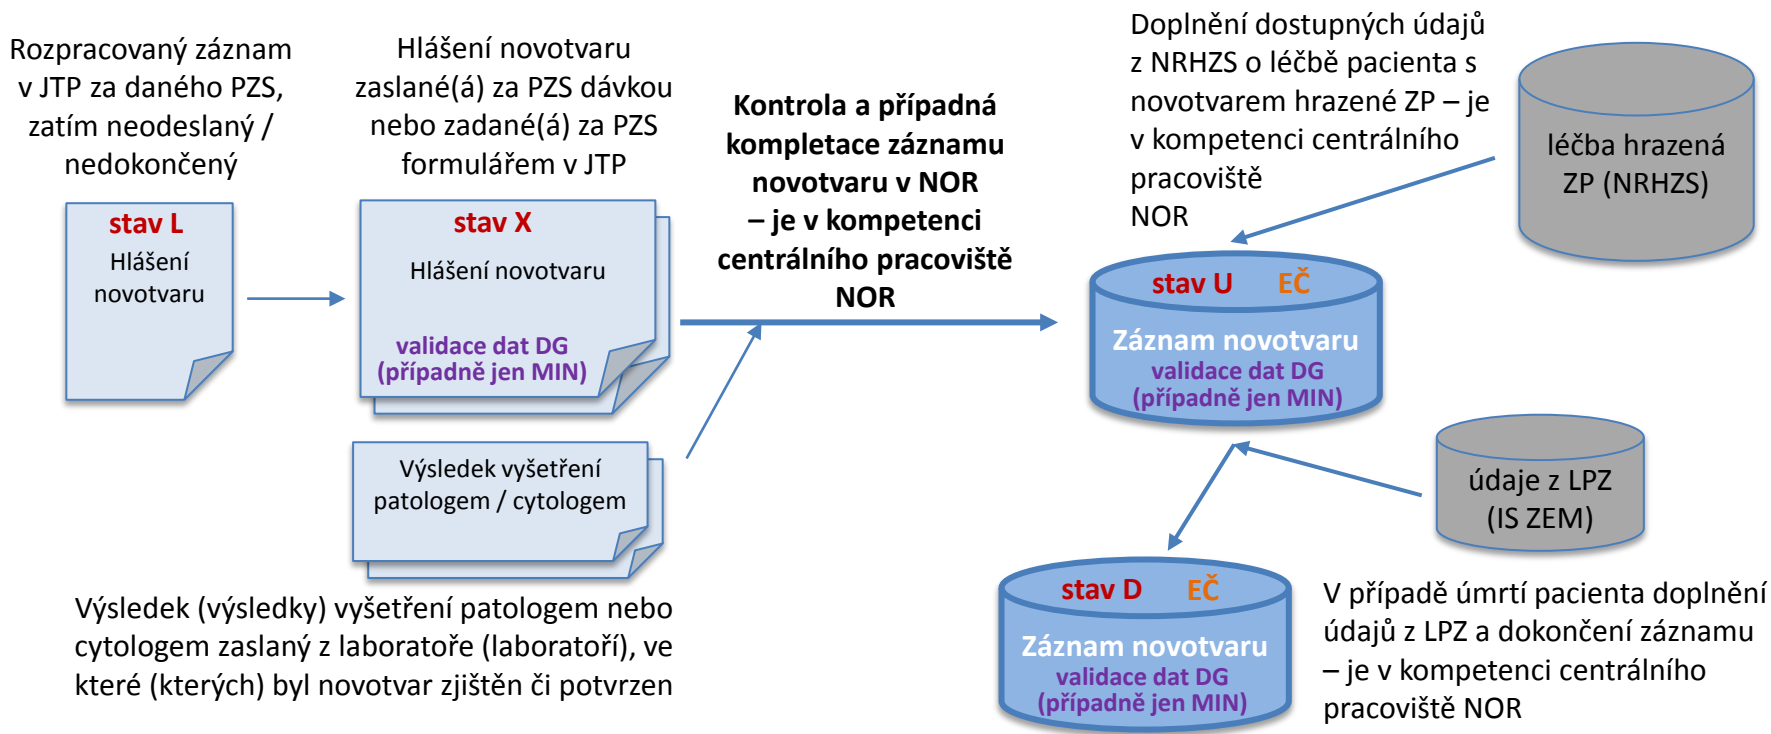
Rozpracovaný záznam v JTP za daného PZS, zatím neodeslaný / nedokončený

stav L
Hlášení novotvaru

Hlášení novotvaru zaslané(á) za PZS dávkou nebo zadané(á) za PZS formulářem v JTP

stav X
Hlášení novotvaru

validace dat DG
(případně jen MIN)

Výsledek vyšetření patologem / cytologem

Výsledek (výsledky) vyšetření patologem nebo cytologem zaslaný z laboratoře (laboratoří), ve které (kterých) byl novotvar zjištěn či potvrzen

Kontrola a případná kompletace záznamu novotvaru v NOR – je v kompetenci centrálního pracoviště NOR

Doplnění dostupných údajů z NRHZS o léčbě pacienta s novotvarem hrazené ZP – je v kompetenci centrálního pracoviště NOR

léčba hrazená ZP (NRHZS)

stav U EČ
Záznam novotvaru
validace dat DG
(případně jen MIN)

údaje z LPZ
(IS ZEM)

stav D EČ
Záznam novotvaru
validace dat DG
(případně jen MIN)

V případě úmrtí pacienta doplnění údajů z LPZ a dokončení záznamu – je v kompetenci centrálního pracoviště NOR